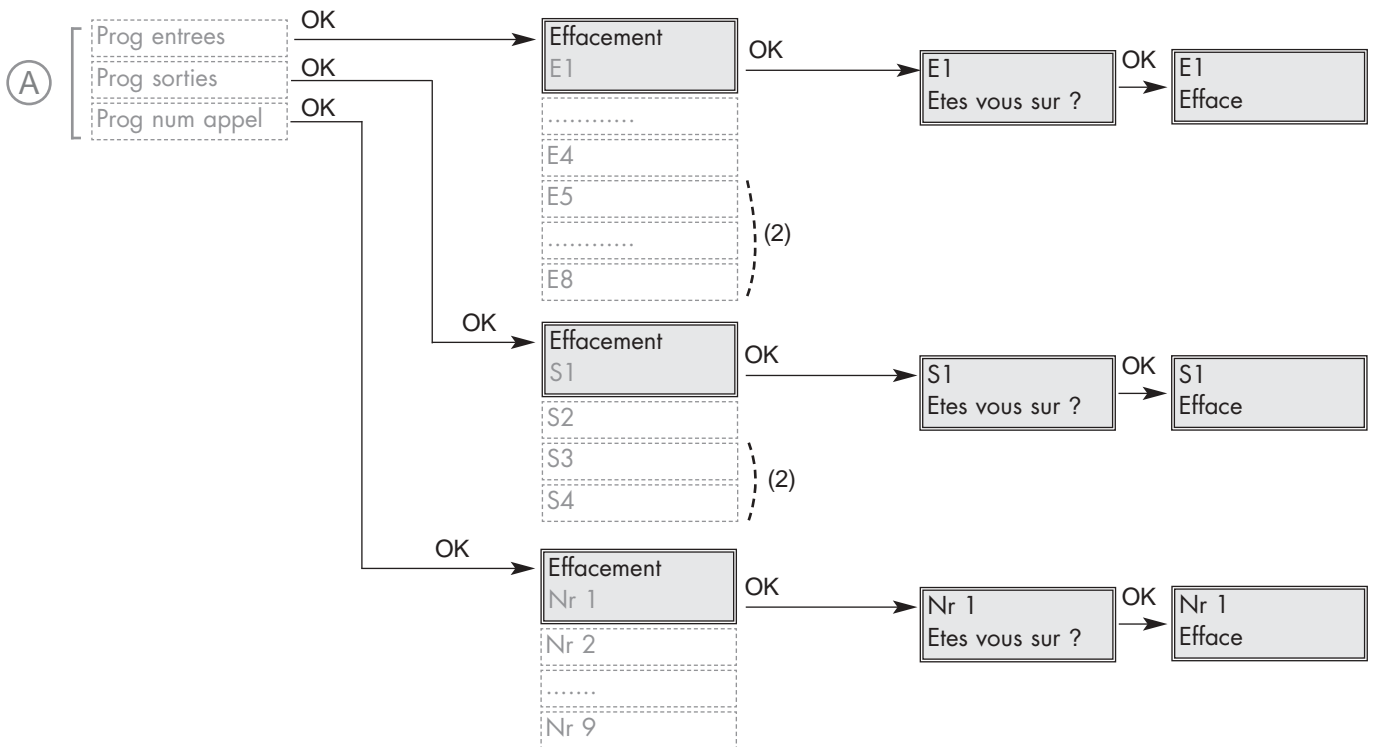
A

Prog entrees
Prog sorties
Prog num appel

OK

Effacement
E1

............
E4
E5
............
E8

(2)

OK

E1
Etes vous sur ?

OK

E1
Efface

OK

OK

Effacement
S1

S2
S3
S4

(2)

OK

S1
Etes vous sur ?

OK

S1
Efface

OK

OK

Effacement
Nr 1

Nr 2
.......
Nr 9

OK

Nr 1
Etes vous sur ?

OK

Nr 1
Efface